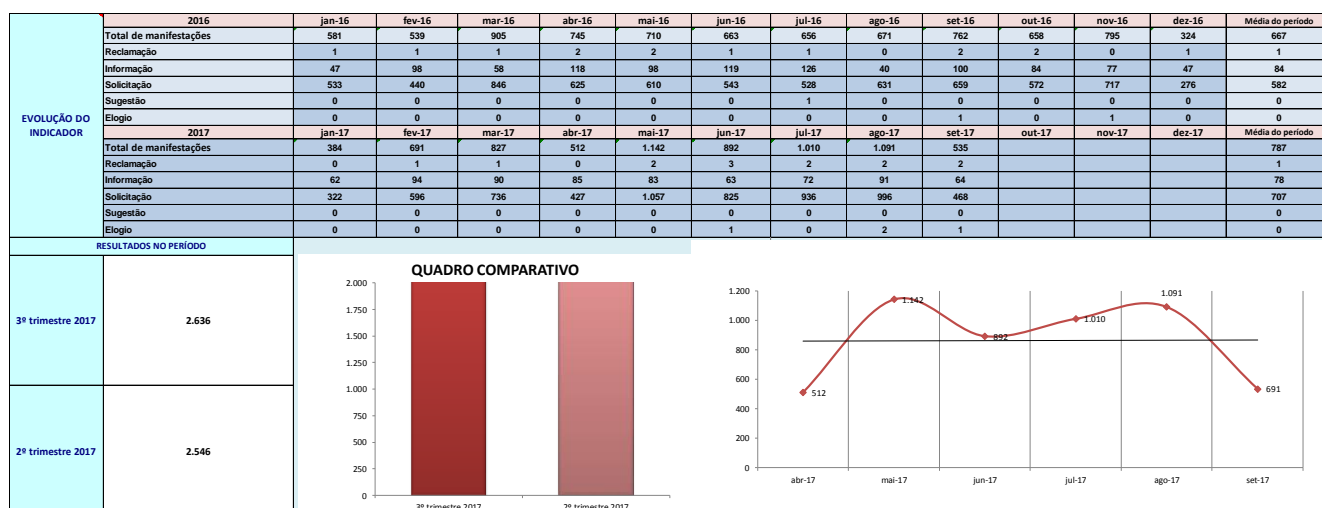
EVOLUÇÃO DO INDICADOR

| 2016 | jan-16 | fev-16 | mar-16 | abr-16 | mai-16 | jun-16 | jul-16 | ago-16 | set-16 | out-16 | nov-16 | dez-16 | Média do período |
|---|---|---|---|---|---|---|---|---|---|---|---|---|---|
| Total de manifestações | 581 | 539 | 905 | 745 | 710 | 663 | 656 | 671 | 762 | 658 | 795 | 324 | 667 |
| Reclamação | 1 | 1 | 1 | 2 | 2 | 1 | 1 | 0 | 2 | 2 | 0 | 1 | 1 |
| Informação | 47 | 98 | 58 | 118 | 98 | 119 | 126 | 40 | 100 | 84 | 77 | 47 | 84 |
| Solicitação | 533 | 440 | 846 | 625 | 610 | 543 | 528 | 631 | 659 | 572 | 717 | 276 | 582 |
| Sugestão | 0 | 0 | 0 | 0 | 0 | 0 | 1 | 0 | 0 | 0 | 0 | 0 | 0 |
| Elogio | 0 | 0 | 0 | 0 | 0 | 0 | 0 | 0 | 1 | 0 | 1 | 0 | 0 |
| 2017 | jan-17 | fev-17 | mar-17 | abr-17 | mai-17 | jun-17 | jul-17 | ago-17 | set-17 | out-17 | nov-17 | dez-17 | Média do período |
| Total de manifestações | 384 | 691 | 827 | 512 | 1.142 | 892 | 1.010 | 1.091 | 535 | | | | 787 |
| Reclamação | 0 | 1 | 1 | 0 | 2 | 3 | 2 | 2 | 2 | | | | 1 |
| Informação | 62 | 94 | 90 | 85 | 83 | 63 | 72 | 91 | 64 | | | | 78 |
| Solicitação | 322 | 596 | 736 | 427 | 1.057 | 825 | 936 | 996 | 468 | | | | 707 |
| Sugestão | 0 | 0 | 0 | 0 | 0 | 0 | 0 | 0 | 0 | | | | 0 |
| Elogio | 0 | 0 | 0 | 0 | 0 | 1 | 0 | 2 | 1 | | | | 0 |

RESULTADOS NO PERÍODO

| 3º trimestre 2017 | 2.636 |
|---|---|
| 2º trimestre 2017 | 2.546 |

QUADRO COMPARATIVO

2.000
1.750
1.500
1.250
1.000
750
500
250
0
3º trimestre 2017
2º trimestre 2017

1.200
1.000
800
600
400
200
0
512
1.142
892
1.010
1.091
691
abr-17
mai-17
jun-17
jul-17
ago-17
set-17